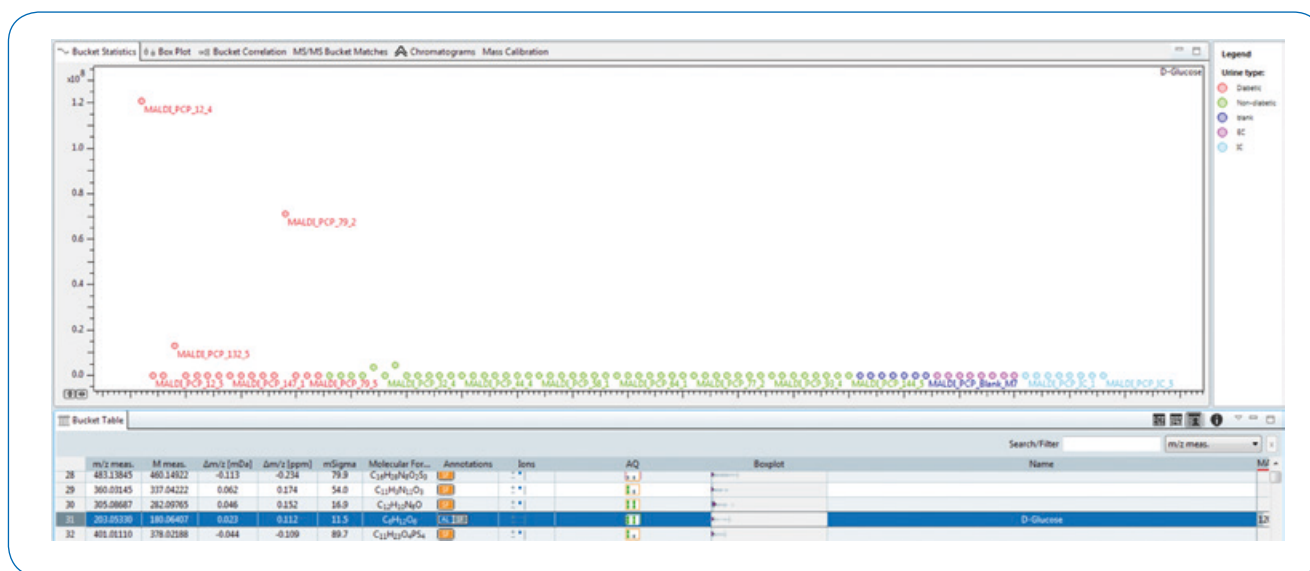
Bucket Statistics Box Plot Bucket Correlation MS/MS Bucket Matches Chromatograms Mass Calibration

Legend

Urine type:

Diabetic

Non-diabetic

trans

EC

IC

D-Glucose

x10$^8$

1.2

1.0

0.8

0.6

0.4

0.2

0.0

MALDI_PCP_12_4

MALDI_PCP_79_2

MALDI_PCP_132_5

MALDI_PCP_12_3 MALDI_PCP_147_1 MALDI_PCP_79_5 MALDI_PCP_32_4 MALDI_PCP_44_4 MALDI_PCP_38_1 MALDI_PCP_84_1 MALDI_PCP_77_2 MALDI_PCP_30_4 MALDI_PCP_144_5 MALDI_PCP_Blank_M7 MALDI_PCP_IC_1 MALDI_PCP_IC_5

Bucket Table

Search/Filter m/z meas.

| | m/z meas. | M meas. | Δm/z [mDa] | Δm/z [ppm] | mSigma | Molecular For... | Annotations | Ions | AQ | Boxplot | Name | M/ |
|---|---|---|---|---|---|---|---|---|---|---|---|---|
| 28 | 483.13845 | 460.14922 | -0.113 | -0.234 | 79.9 | $C_{18}H_{28}N_{8}O_{2}S_{3}$ | | | | | | |
| 29 | 360.03145 | 337.04222 | 0.062 | 0.174 | 54.0 | $C_{11}H_{3}N_{11}O_{3}$ | | | | | | |
| 30 | 305.08687 | 282.09765 | 0.046 | 0.152 | 16.9 | $C_{12}H_{10}N_{8}O$ | | | | | | |
| 31 | 203.05330 | 180.06407 | 0.023 | 0.112 | 11.5 | $C_{6}H_{12}O_{6}$ | | | | | D-Glucose | |
| 32 | 401.01110 | 378.02188 | -0.044 | -0.109 | 89.7 | $C_{11}H_{23}O_{9}PS_{4}$ | | | | | | |